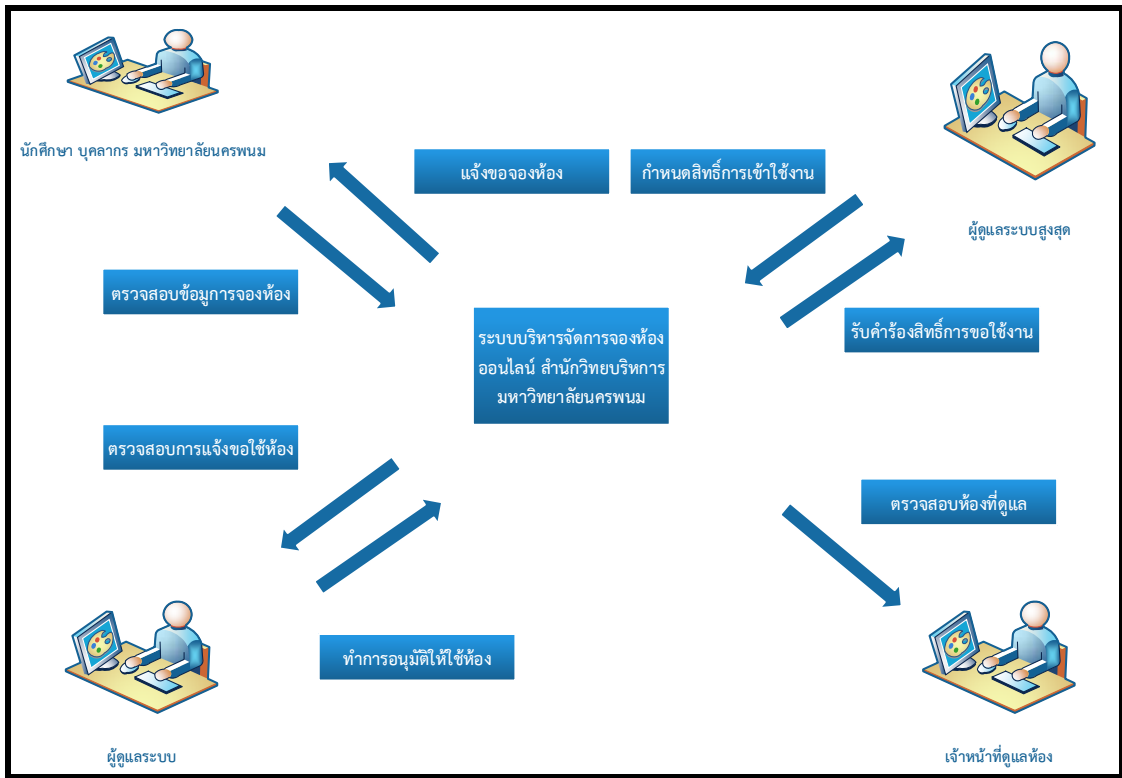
นักศึกษา บุคลากร มหาวิทยาลัยนครพนม

แจ้งขอจองห้อง

กำหนดสิทธิ์การเข้าใช้งาน

ผู้ดูแลระบบสูงสุด

ตรวจสอบข้อมูการจองห้อง

ระบบบริหารจัดการจองห้องออนไลน์ สำนักวิทยบริการ มหาวิทยาลัยนครพนม

รับคำร้องสิทธิ์การขอใช้งาน

ตรวจสอบการแจ้งขอใช้ห้อง

ตรวจสอบห้องที่ดูแล

ทำการอนุมัติให้ใช้ห้อง

ผู้ดูแลระบบ

เจ้าหน้าที่ดูแลห้อง